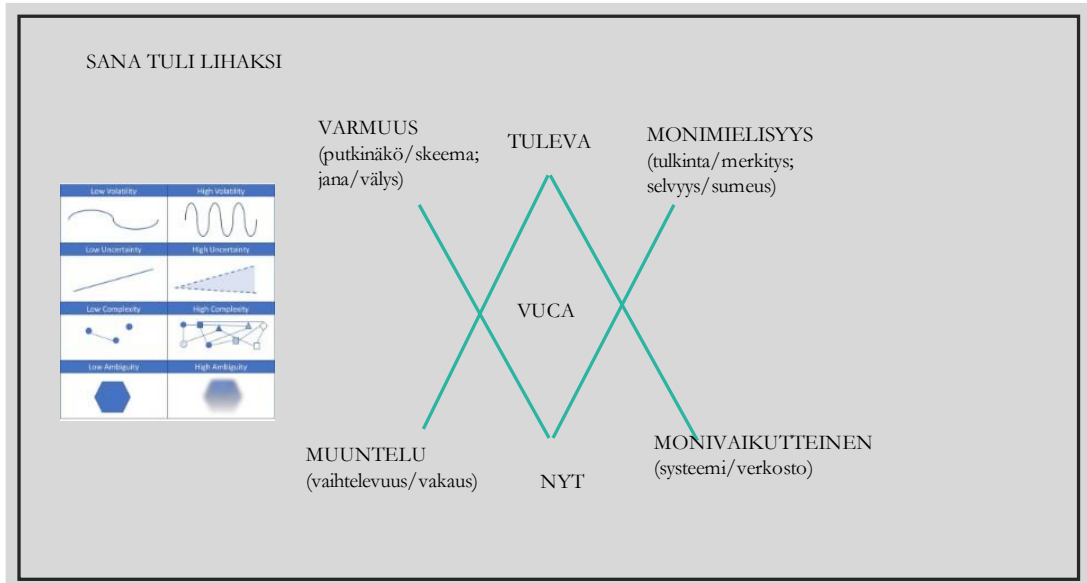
SANA TULI LIHAKSI

| Low Volatility | High Volatility |
|---|---|
| Low Uncertainty | High Uncertainty |
| Low Complexity | High Complexity |
| Low Ambiguity | High Ambiguity |

VARMUUS (putkinäkö/skeema; jana/välys)

TULEVA

MONIMIELISYYS (tulkinta/merkitys; selvyys/sumeus)

VUCA

MUUNTELU (vaihtelevuus/vakaus)

NYT

MONIVAIKUTTEINEN (systeemi/verkosto)